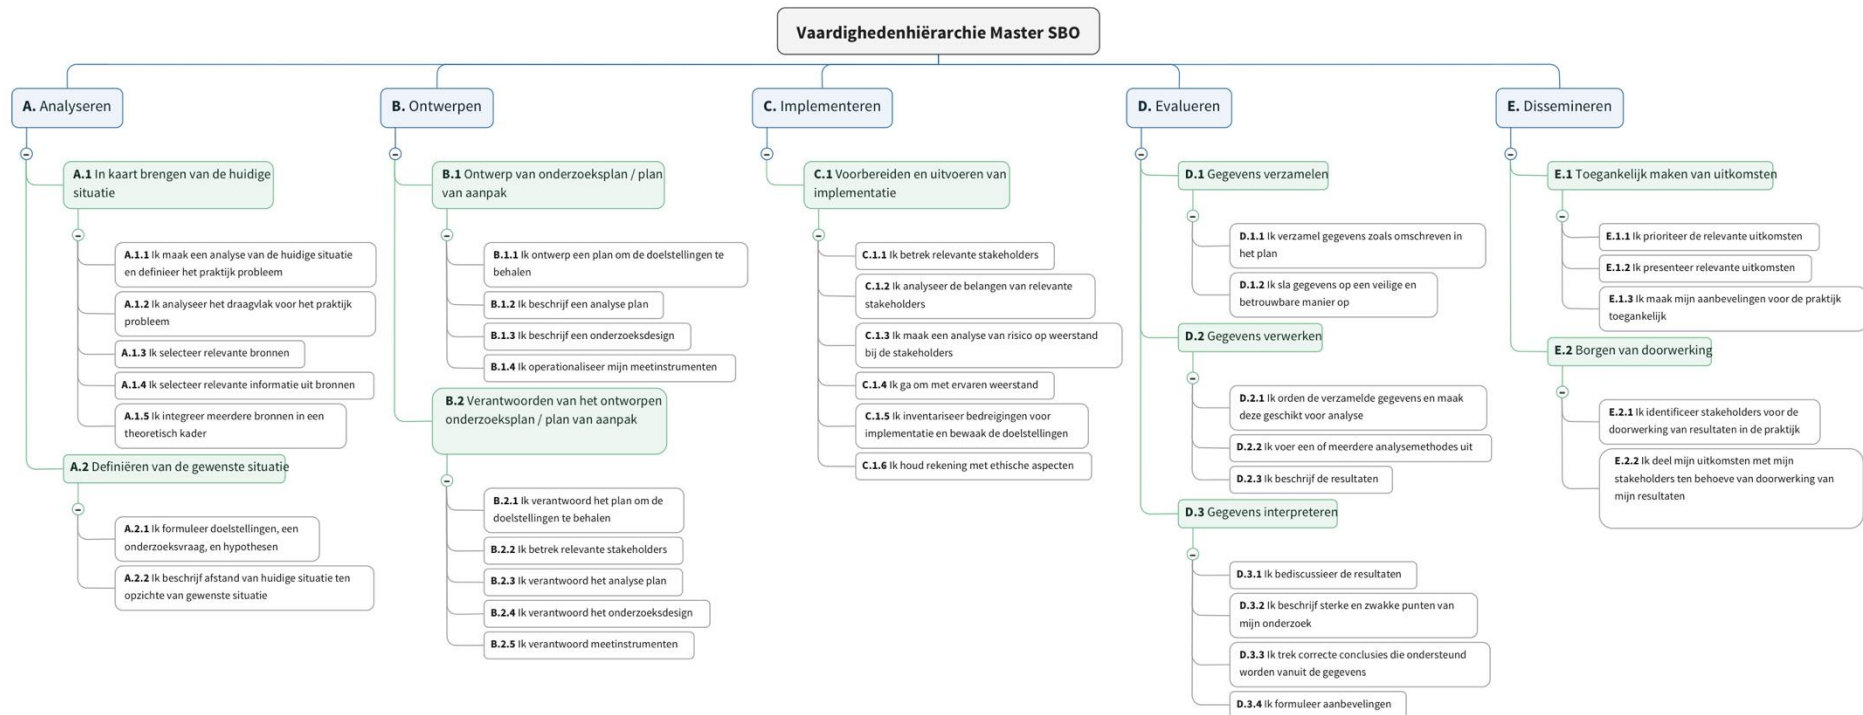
Vaardighedenhiërarchie Master SBO

**A.** Analyseren

**A.1** In kaart brengen van de huidige situatie

**A.1.1** Ik maak een analyse van de huidige situatie en definieer het praktijk probleem

**A.1.2** Ik analyseer het draagvlak voor het praktijk probleem

**A.1.3** Ik selecteer relevante bronnen

**A.1.4** Ik selecteer relevante informatie uit bronnen

**A.1.5** Ik integreer meerdere bronnen in een theoretisch kader

**A.2** Definiëren van de gewenste situatie

**A.2.1** Ik formuleer doelstellingen, een onderzoeksvraag, en hypothesen

**A.2.2** Ik beschrijf afstand van huidige situatie ten opzichte van gewenste situatie

**B.** Ontwerpen

**B.1** Ontwerp van onderzoeksplan / plan van aanpak

**B.1.1** Ik ontwerp een plan om de doelstellingen te behalen

**B.1.2** Ik beschrijf een analyse plan

**B.1.3** Ik beschrijf een onderzoeksdesign

**B.1.4** Ik operationaliseer mijn meetinstrumenten

**B.2** Verantwoorden van het ontworpen onderzoeksplan / plan van aanpak

**B.2.1** Ik verantwoord het plan om de doelstellingen te behalen

**B.2.2** Ik betrek relevante stakeholders

**B.2.3** Ik verantwoord het analyse plan

**B.2.4** Ik verantwoord het onderzoeksdesign

**B.2.5** Ik verantwoord meetinstrumenten

**C.** Implementeren

**C.1** Voorbereiden en uitvoeren van implementatie

**C.1.1** Ik betrek relevante stakeholders

**C.1.2** Ik analyseer de belangen van relevante stakeholders

**C.1.3** Ik maak een analyse van risico op weerstand bij de stakeholders

**C.1.4** Ik ga om met ervaren weerstand

**C.1.5** Ik inventariseer bedreigingen voor implementatie en bewaak de doelstellingen

**C.1.6** Ik houd rekening met ethische aspecten

**D.** Evalueren

**D.1** Gegevens verzamelen

**D.1.1** Ik verzamel gegevens zoals omschreven in het plan

**D.1.2** Ik sla gegevens op een veilige en betrouwbare manier op

**D.2** Gegevens verwerken

**D.2.1** Ik orden de verzamelde gegevens en maak deze geschikt voor analyse

**D.2.2** Ik voer een of meerdere analysemethodes uit

**D.2.3** Ik beschrijf de resultaten

**D.3** Gegevens interpreteren

**D.3.1** Ik bediscussieer de resultaten

**D.3.2** Ik beschrijf sterke en zwakke punten van mijn onderzoek

**D.3.3** Ik trek correcte conclusies die ondersteund worden vanuit de gegevens

**D.3.4** Ik formuleer aanbevelingen

**E.** Dissemineren

**E.1** Toegankelijk maken van uitkomsten

**E.1.1** Ik prioriteer de relevante uitkomsten

**E.1.2** Ik presenteer relevante uitkomsten

**E.1.3** Ik maak mijn aanbevelingen voor de praktijk toegankelijk

**E.2** Borgen van doorwerking

**E.2.1** Ik identificeer stakeholders voor de doorwerking van resultaten in de praktijk

**E.2.2** Ik deel mijn uitkomsten met mijn stakeholders ten behoeve van doorwerking van mijn resultaten